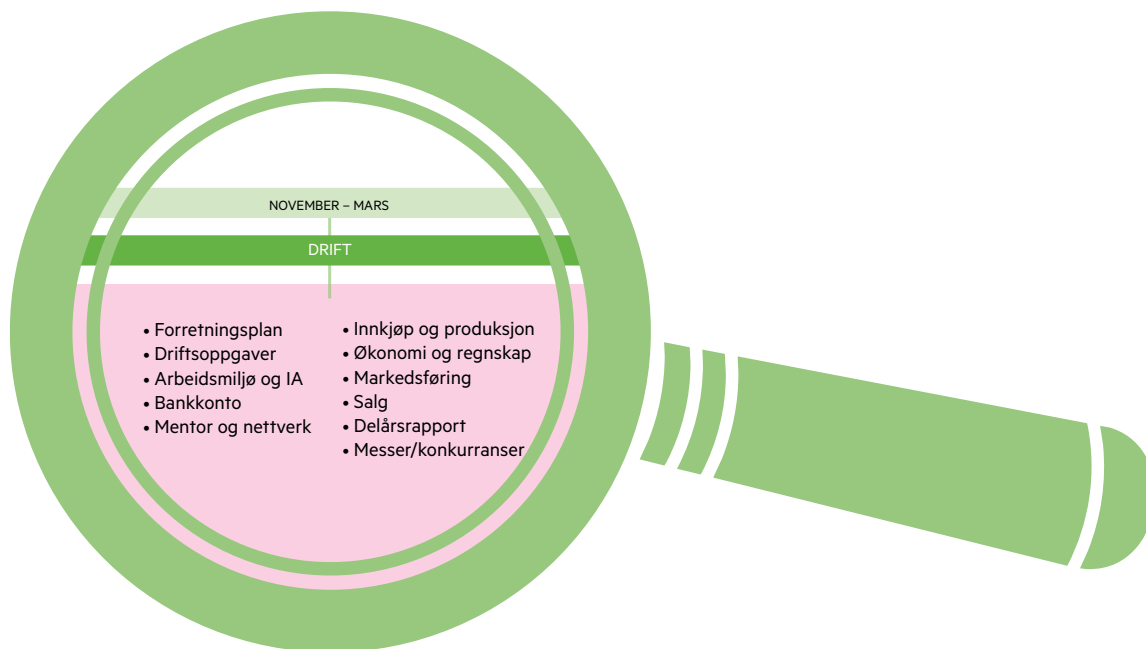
NOVEMBER – MARS

DRIFT

• Forretningsplan
• Driftsoppgaver
• Arbeidsmiljø og IA
• Bankkonto
• Mentor og nettverk

• Innkjøp og produksjon
• Økonomi og regnskap
• Markedsføring
• Salg
• Delårsrapport
• Messer/konkurranser